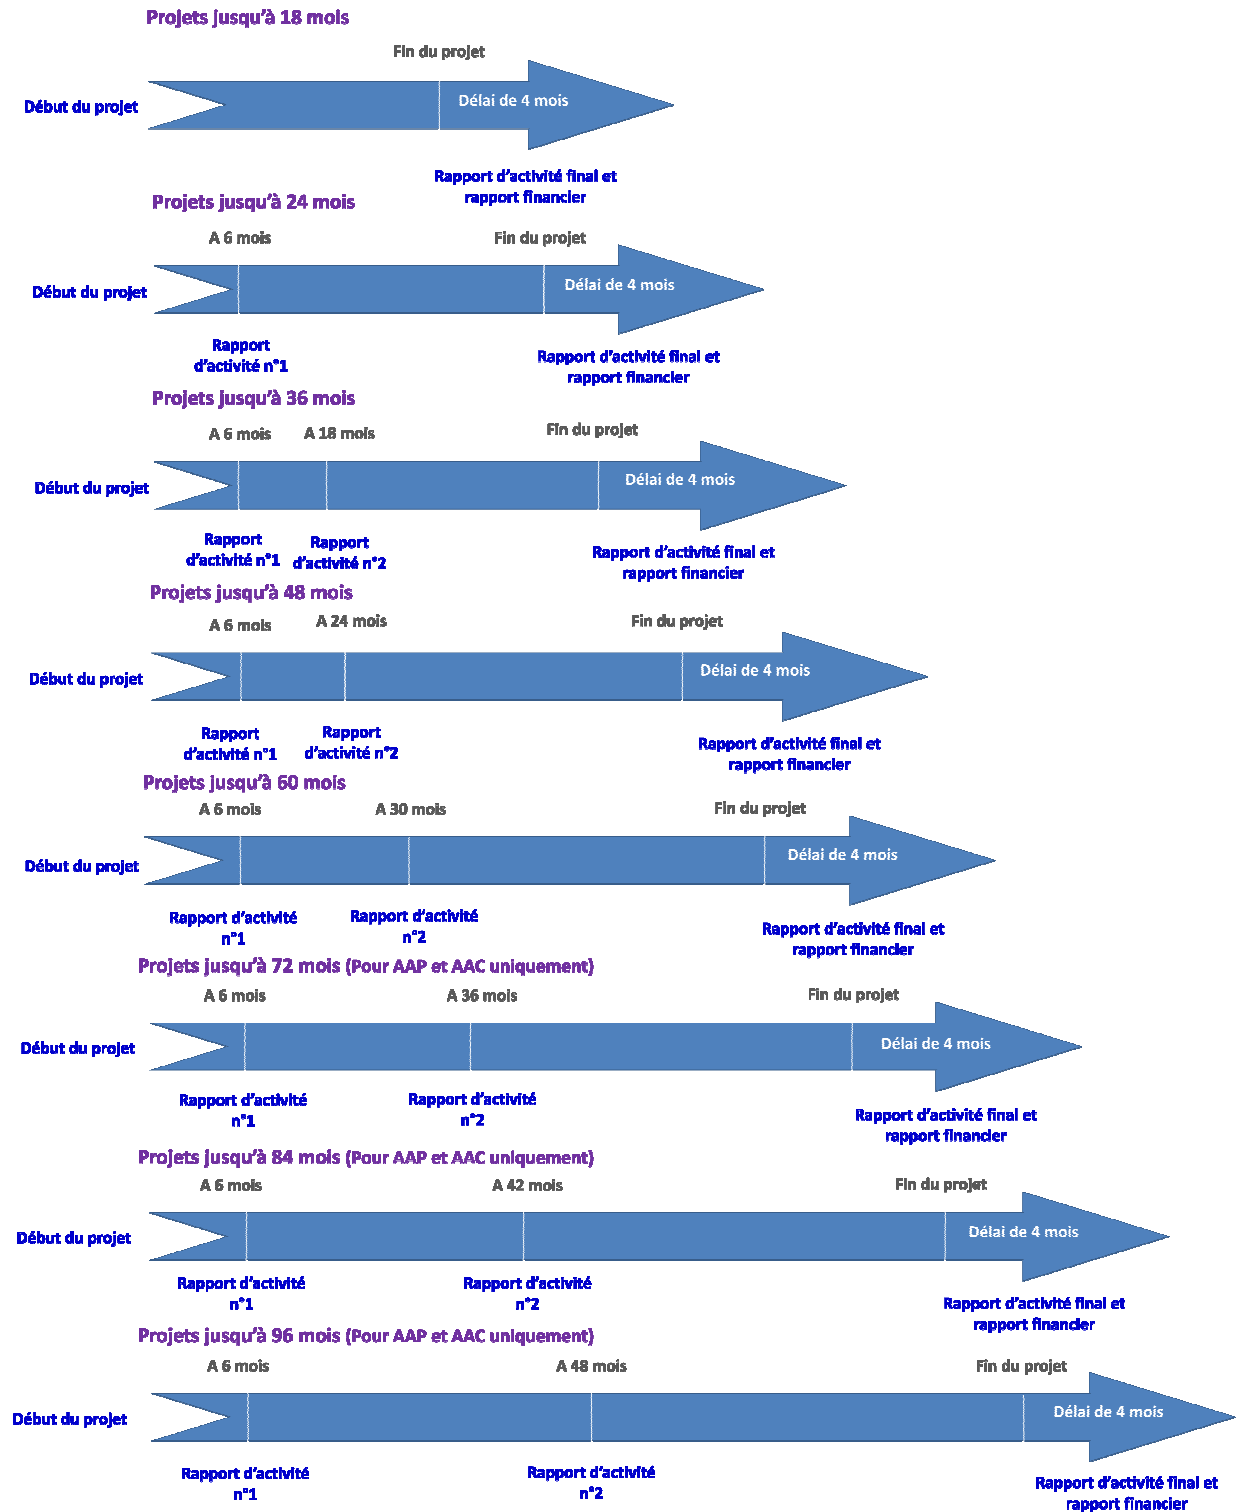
Projets jusqu'à 18 mois

Fin du projet

Début du projet

Délai de 4 mois

Rapport d'activité final et rapport financier

Projets jusqu'à 24 mois

A 6 mois

Fin du projet

Début du projet

Délai de 4 mois

Rapport d'activité n°1

Rapport d'activité final et rapport financier

Projets jusqu'à 36 mois

A 6 mois

A 18 mois

Fin du projet

Début du projet

Délai de 4 mois

Rapport d'activité n°1

Rapport d'activité n°2

Rapport d'activité final et rapport financier

Projets jusqu'à 48 mois

A 6 mois

A 24 mois

Fin du projet

Début du projet

Délai de 4 mois

Rapport d'activité n°1

Rapport d'activité n°2

Rapport d'activité final et rapport financier

Projets jusqu'à 60 mois

A 6 mois

A 30 mois

Fin du projet

Début du projet

Délai de 4 mois

Rapport d'activité n°1

Rapport d'activité n°2

Rapport d'activité final et rapport financier

Projets jusqu'à 72 mois (Pour AAP et AAC uniquement)

A 6 mois

A 36 mois

Fin du projet

Début du projet

Délai de 4 mois

Rapport d'activité n°1

Rapport d'activité n°2

Rapport d'activité final et rapport financier

Projets jusqu'à 84 mois (Pour AAP et AAC uniquement)

A 6 mois

A 42 mois

Fin du projet

Début du projet

Délai de 4 mois

Rapport d'activité n°1

Rapport d'activité n°2

Rapport d'activité final et rapport financier

Projets jusqu'à 96 mois (Pour AAP et AAC uniquement)

A 6 mois

A 48 mois

Fin du projet

Début du projet

Délai de 4 mois

Rapport d'activité n°1

Rapport d'activité n°2

Rapport d'activité final et rapport financier